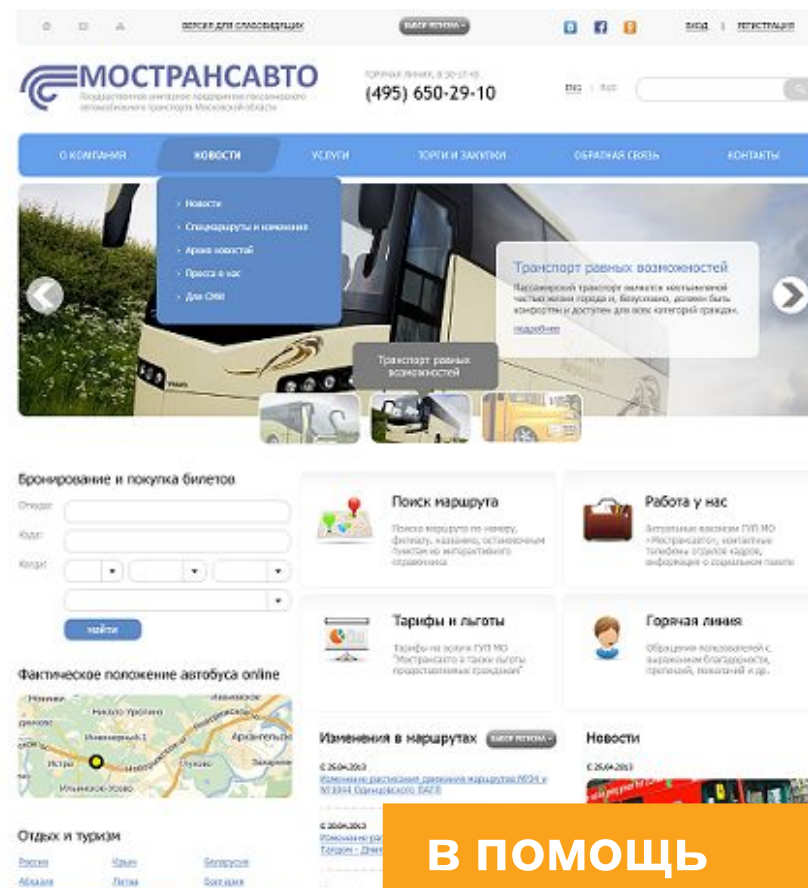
ВЕРСИЯ ДЛЯ СЛАБОВИДЯЩИХ
ВЫБОР РЕГИОНА
ВХОД | РЕГИСТРАЦИЯ

МОСТРАНСАВТО
Государственное унитарное предприятие пассажирского автомобильного транспорта Московской области

ГОРЯЧАЯ ЛИНИЯ, 8:30-17:45
(495) 650-29-10

ENG | RUS

О КОМПАНИИ
НОВОСТИ
УСЛУГИ
ТОРГИ И ЗАКУПКИ
ОБРАТНАЯ СВЯЗЬ
КОНТАКТЫ

Новости
Спецмаршруты и изменения
Архив новостей
Пресса о нас
Для СМИ

Транспорт равных возможностей
Пассажирский транспорт является неотъемлемой частью жизни города и, безусловно, должен быть комфортен и доступен для всех категорий граждан.
подробнее

Транспорт равных возможностей

Бронирование и покупка билетов
Откуда
Куда
Когда
Найти

Фактическое положение автобуса online

Отдых и туризм
Россия
Абхазия
Крым
Литва
Белоруссия
Болгария

Поиск маршрута
Поиск маршрута по номеру, филиалу, названию, остановочным пунктам на интерактивной справочнике.

Работа у нас
Актуальные вакансии ГУП МО «Мострансавто», контактные телефоны отделов кадров, информация о социальном пакете

Тарифы и льготы
Тарифы на услуги ГУП МО "Мострансавто а также льготы предоставляемые гражданам"

Горячая линия
Обращения пользователей с выражением благодарности, претензий, пожеланий и др.

Изменения в маршрутах
ВЫБОР РЕГИОНА
С 25.04.2013
Изменение расписания движения маршрутов №594 и №1094 Одинцовского ПАТП
С 20.04.2013
Изменение ра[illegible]
Талдом - Дми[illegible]

Новости
С 25.04.2013

В ПОМОЩЬ